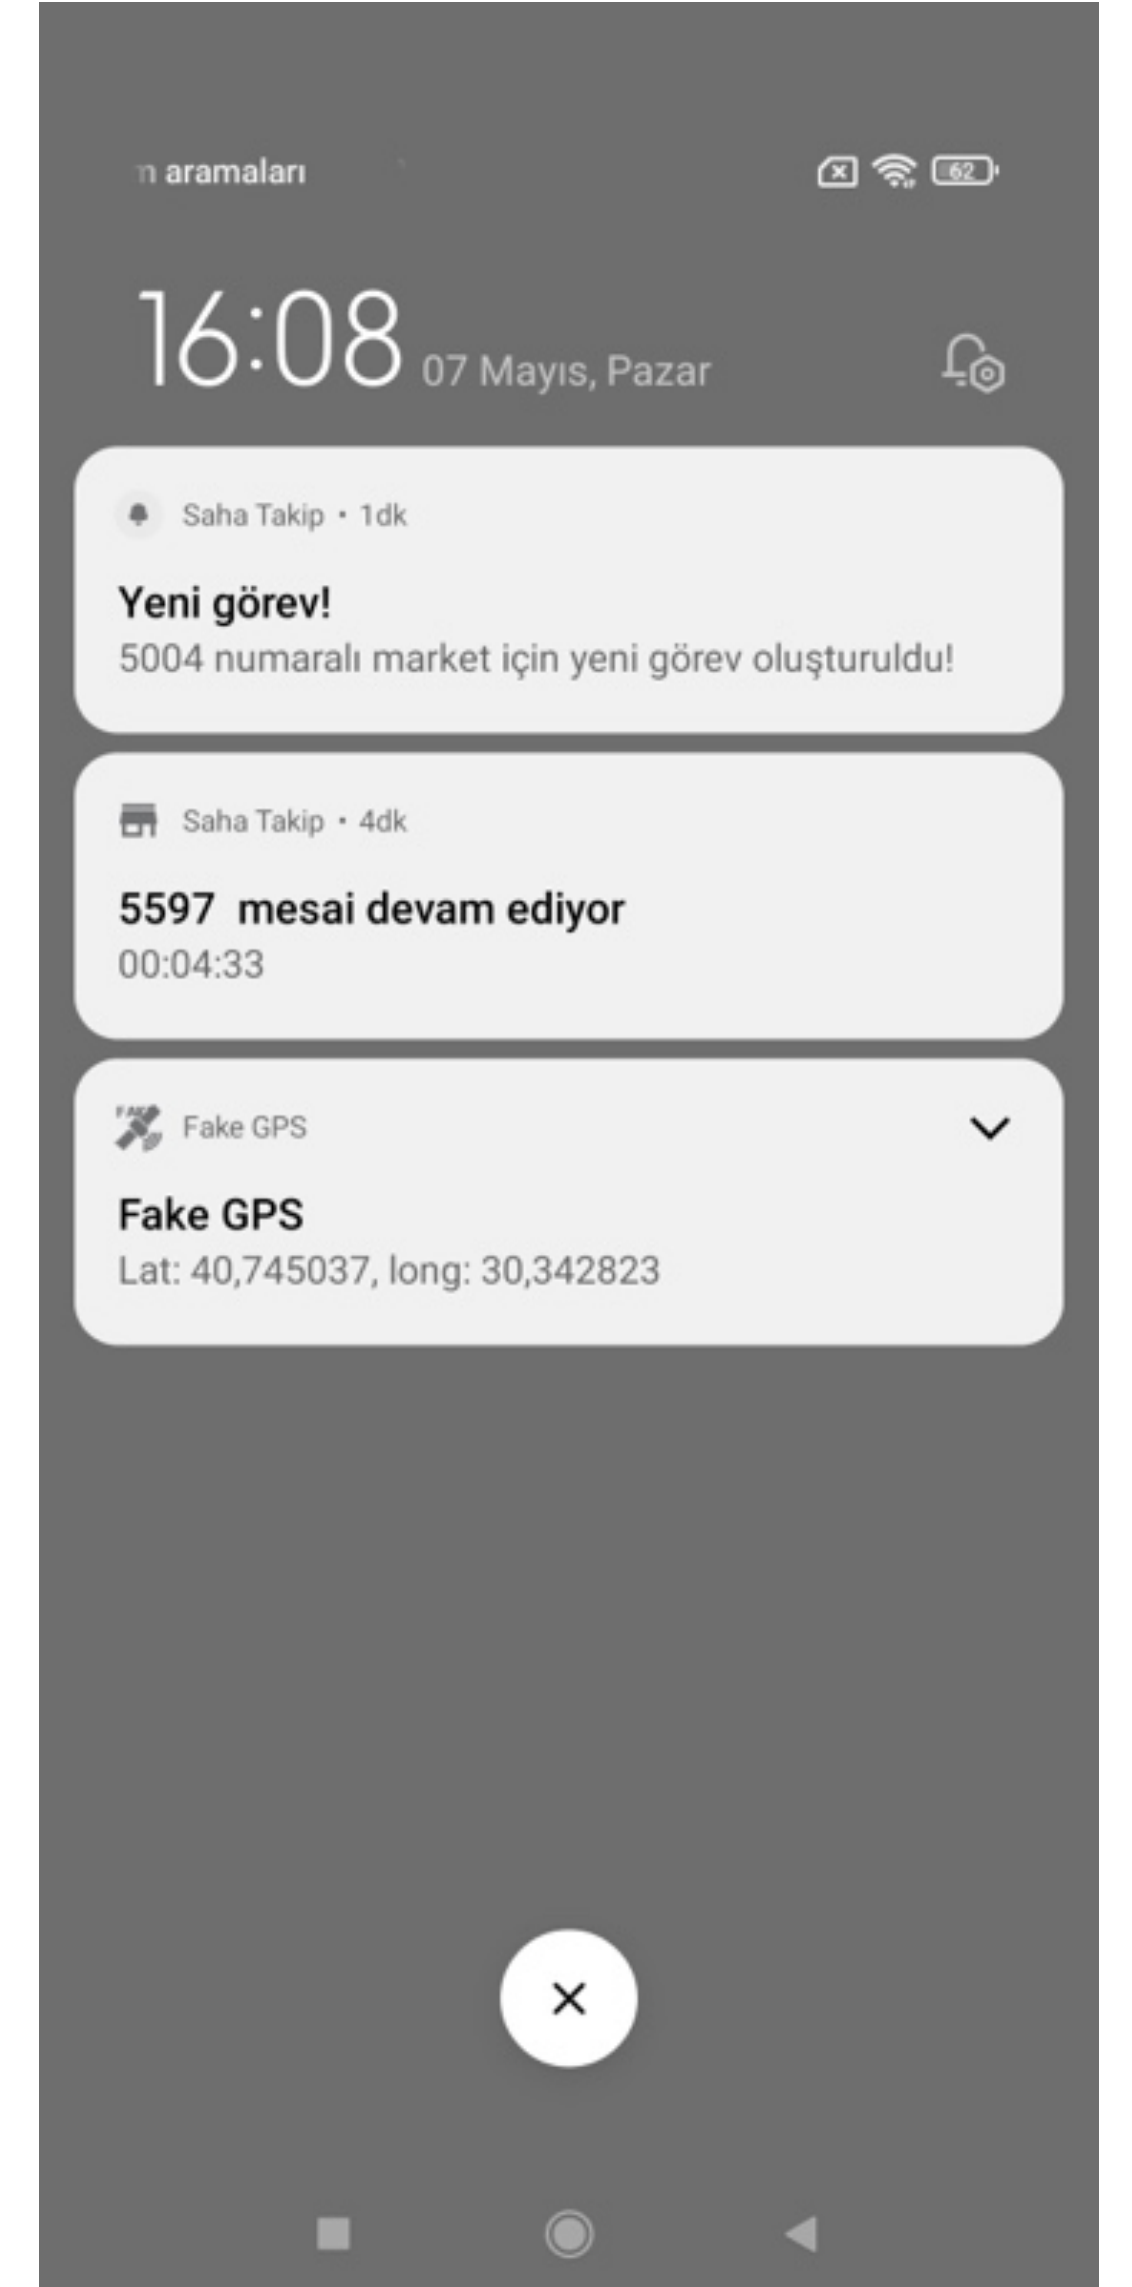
n aramaları

62

16:08 07 Mayıs, Pazar

Saha Takip • 1dk

Yeni görev!
5004 numaralı market için yeni görev oluşturuldu!

Saha Takip • 4dk

5597 mesai devam ediyor
00:04:33

Fake GPS

Fake GPS
Lat: 40,745037, long: 30,342823